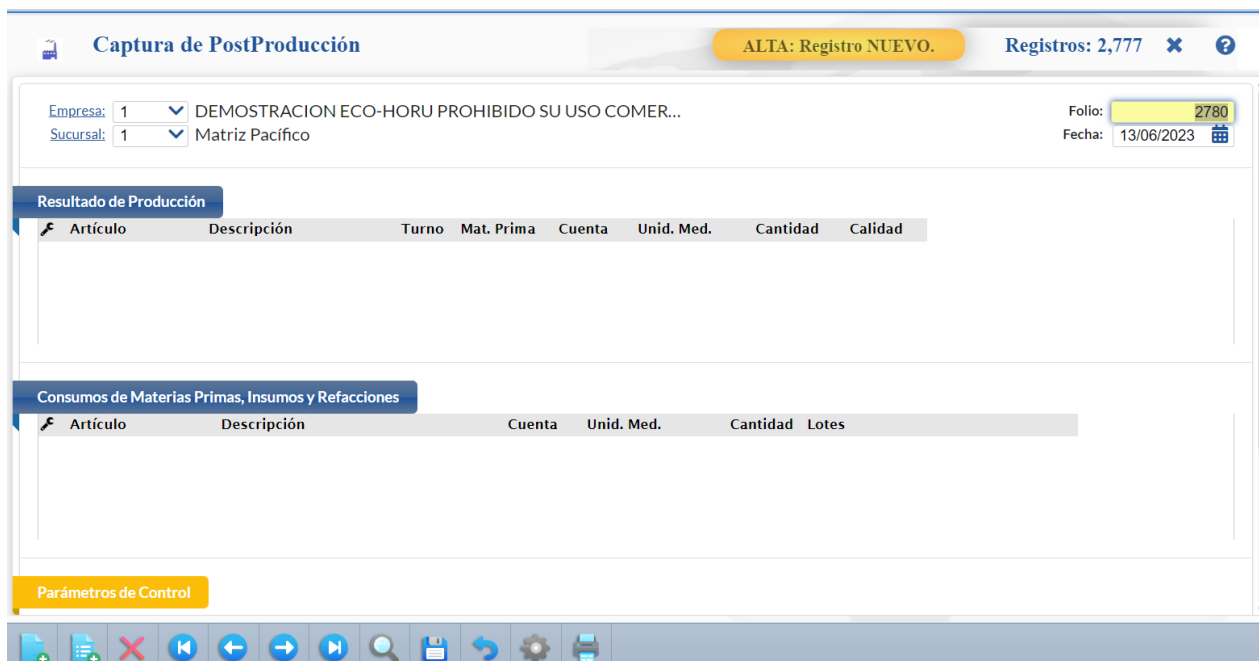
Captura de PostProducción

ALTA: Registro NUEVO.

Registros: 2,777

Empresa: 1 DEMOSTRACION ECO-HORU PROHIBIDO SU USO COMER...
Sucursal: 1 Matriz Pacífico

Folio: 2780
Fecha: 13/06/2023

Resultado de Producción

| Artículo | Descripción | Turno | Mat. Prima | Cuenta | Unid. Med. | Cantidad | Calidad |
|---|---|---|---|---|---|---|---|

Consumos de Materias Primas, Insumos y Refacciones

| Artículo | Descripción | Cuenta | Unid. Med. | Cantidad | Lotes |
|---|---|---|---|---|---|

Parámetros de Control